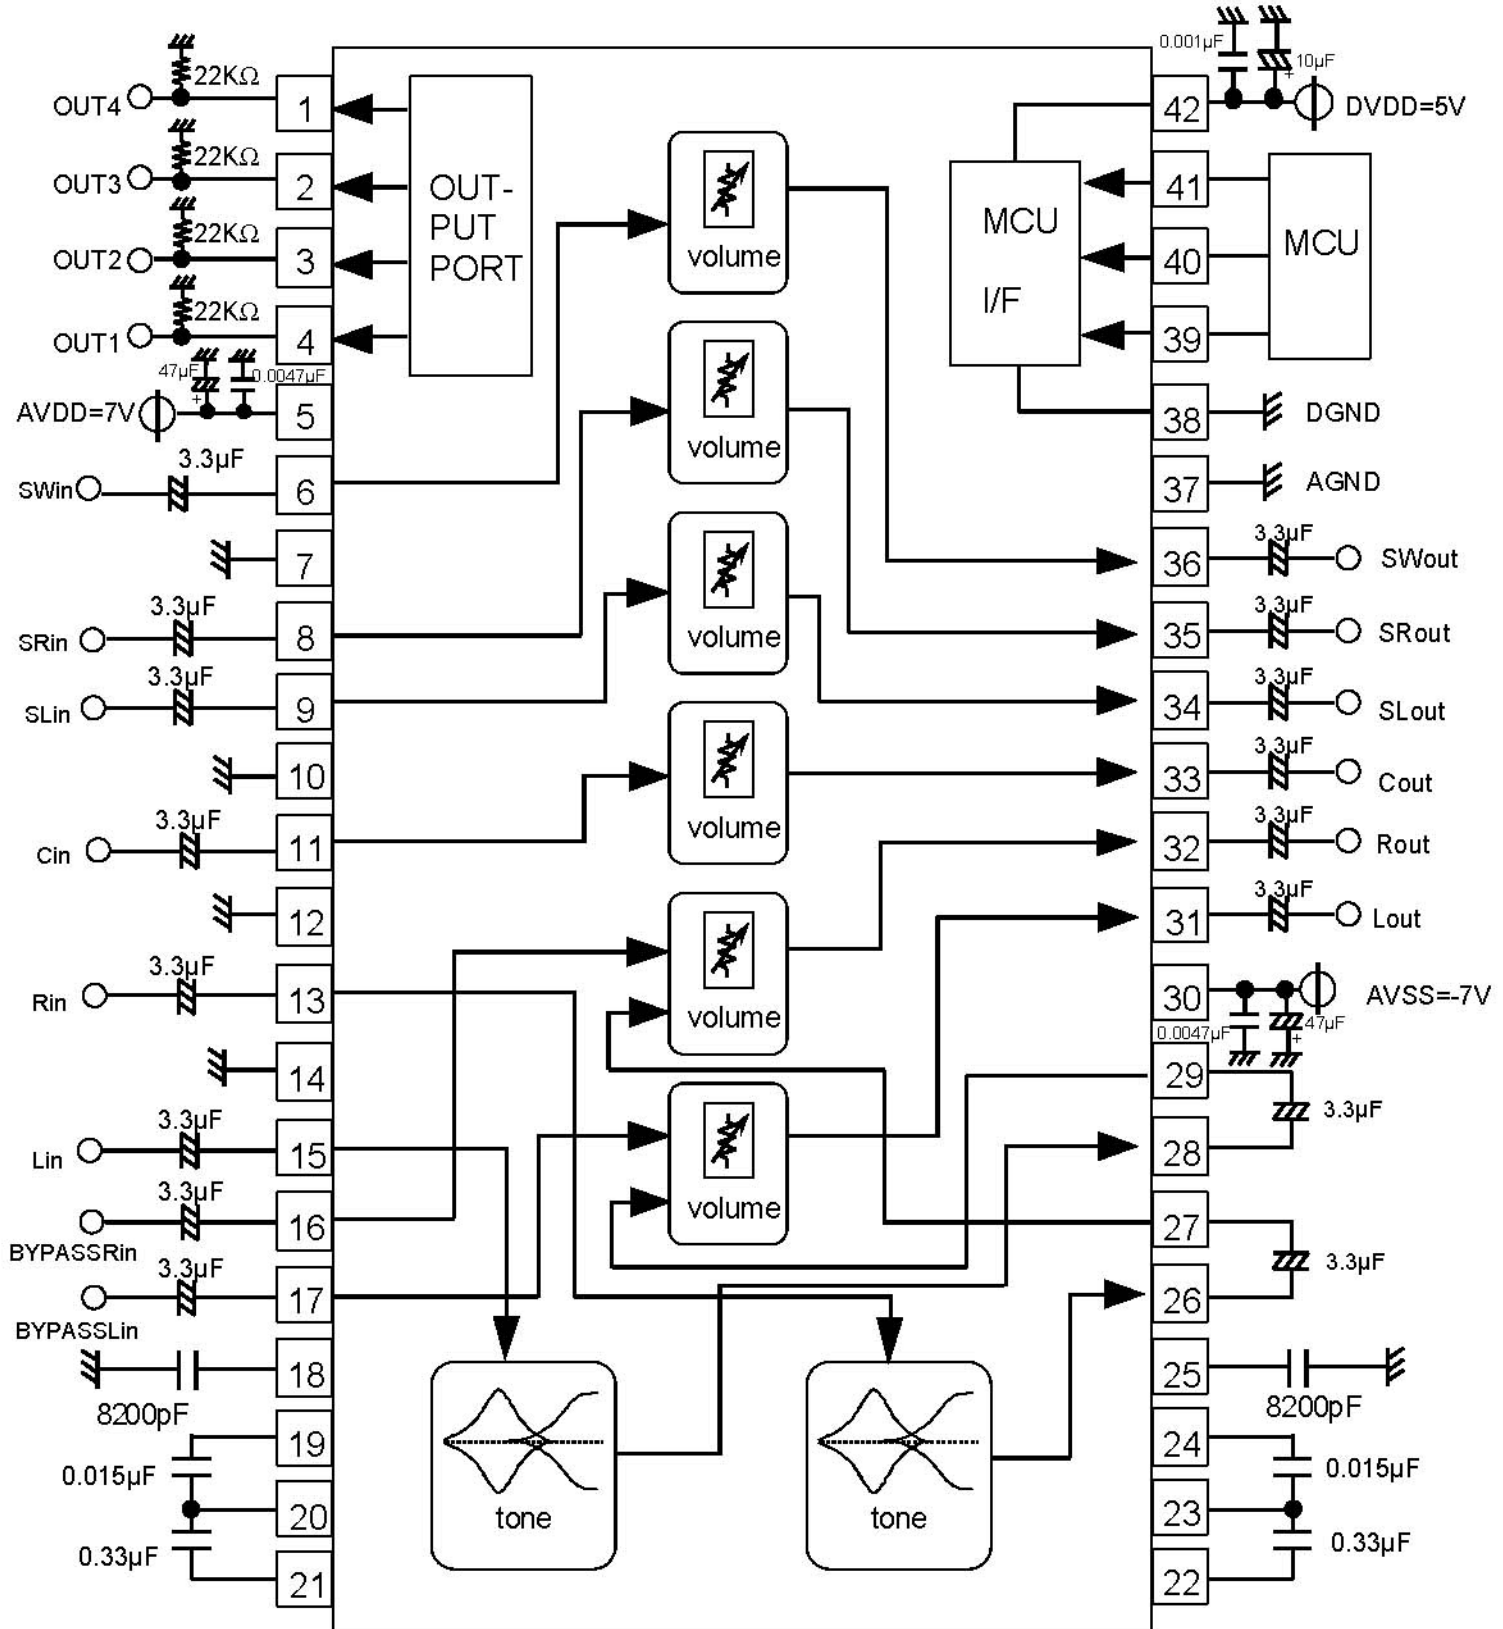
22KΩ
OUT4
1
22KΩ
OUT3
2
22KΩ
OUT2
3
22KΩ
OUT1
4
47μF
0.0047μF
AVDD=7V
5
3.3μF
SWin
6
7
3.3μF
SRin
8
3.3μF
SLin
9
10
3.3μF
Cin
11
12
3.3μF
Rin
13
14
3.3μF
Lin
15
3.3μF
16
BYPASSRin
3.3μF
17
BYPASSLin
18
8200pF
19
0.015μF
20
0.33μF
21

OUT-
PUT
PORT

volume
volume
volume
volume
volume
volume

tone
tone

MCU
I/F

MCU

0.001μF
10μF
42
DVDD=5V
41
40
39
38
DGND
37
AGND
3.3μF
36
SWout
3.3μF
35
SRout
3.3μF
34
SLout
3.3μF
33
Cout
3.3μF
32
Rout
3.3μF
31
Lout
30
AVSS=-7V
0.0047μF
47μF
29
3.3μF
28
27
3.3μF
26
25
8200pF
24
0.015μF
23
0.33μF
22